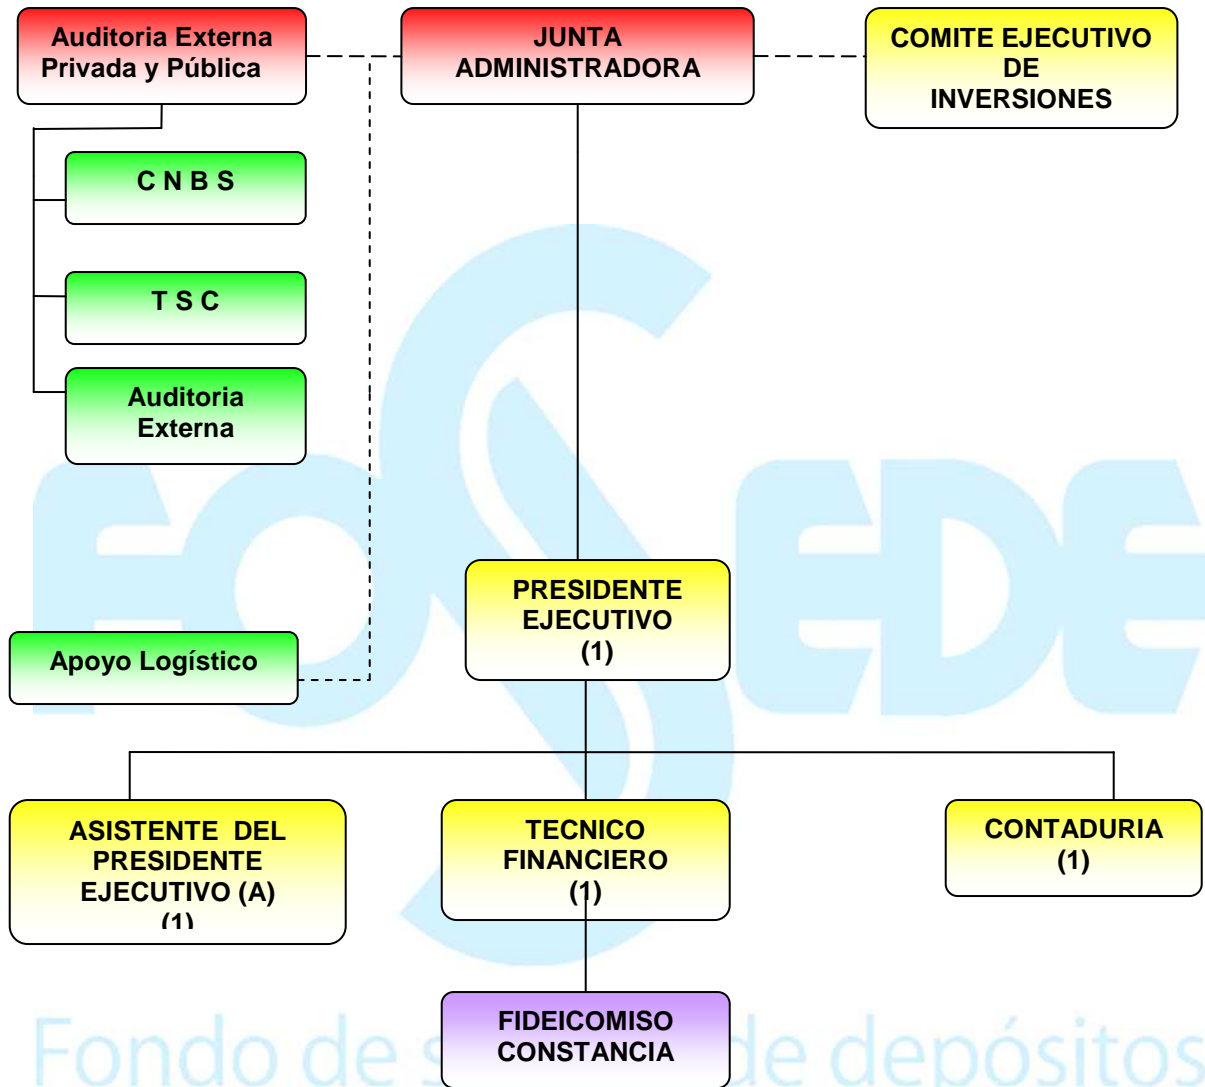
Auditoria Externa Privada y Pública

JUNTA ADMINISTRADORA

COMITE EJECUTIVO DE INVERSIONES

C N B S

T S C

Auditoria Externa

Apoyo Logístico

PRESIDENTE EJECUTIVO (1)

ASISTENTE DEL PRESIDENTE EJECUTIVO (A) (1)

TECNICO FINANCIERO (1)

CONTADURIA (1)

FIDEICOMISO CONSTANCIA

FOSEDE

Fondo de s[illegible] de depósitos